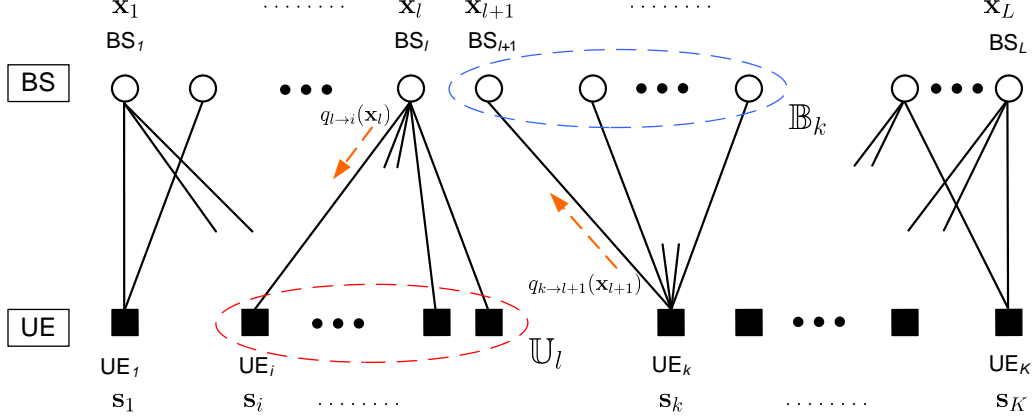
$\mathbf{x}_1$ ........ $\mathbf{x}_l$ $\mathbf{x}_{l+1}$ ........ $\mathbf{x}_L$

BS$_1$ BS$_l$ BS$_{l+1}$ BS$_L$

BS

$q_{l\to i}(\mathbf{x}_l)$

$\mathbb{B}_k$

$q_{k\to l+1}(\mathbf{x}_{l+1})$

UE

$\mathbb{U}_l$

UE$_1$ UE$_i$ UE$_k$ UE$_K$

$\mathbf{s}_1$ $\mathbf{s}_i$ ........ $\mathbf{s}_k$ ........ $\mathbf{s}_K$